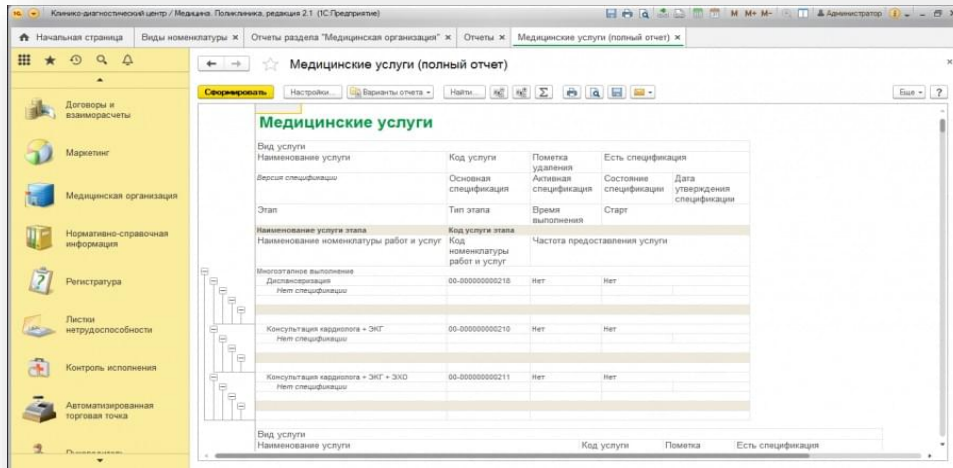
Клинико-диагностический центр / Медицина. Поликлиника, редакция 2.1 (1С:Предприятие)

M M+ M- Администратор

Начальная страница | Виды номенклатуры × | Отчеты раздела "Медицинская организация" × | Отчеты × | Медицинские услуги (полный отчет) ×

Договоры и взаиморасчеты

Маркетинг

Медицинская организация

Нормативно-справочная информация

Регистратура

Листки нетрудоспособности

Контроль исполнения

Автоматизированная торговая точка

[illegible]

Медицинские услуги (полный отчет)

Сформировать | Настройки... | Варианты отчета | Найти... | Еще | ?

Медицинские услуги

| Вид услуги | | | |
|---|---|---|---|
| Наименование услуги | Код услуги | Пометка удаления | Есть спецификация |
| Версия спецификации | Основная спецификация | Активная спецификация | Состояние спецификации | Дата утверждения спецификации |
| Этап | Тип этапа | Время выполнения | Старт |
| Наименование услуги этапа | Код услуги этапа | | |
| Наименование номенклатуры работ и услуг | Код номенклатуры работ и услуг | Частота предоставления услуги | |

Многоэтапное выполнение

| Диспансеризация | 00-000000000218 | Нет | Нет |
|---|---|---|---|
| Нет спецификации | | | |
| Консультация кардиолога + ЭКГ | 00-000000000210 | Нет | Нет |
| Нет спецификации | | | |
| Консультация кардиолога + ЭКГ + ЭХО | 00-000000000211 | Нет | Нет |
| Нет спецификации | | | |

Вид услуги
Наименование услуги | Код услуги | Пометка | Есть спецификация